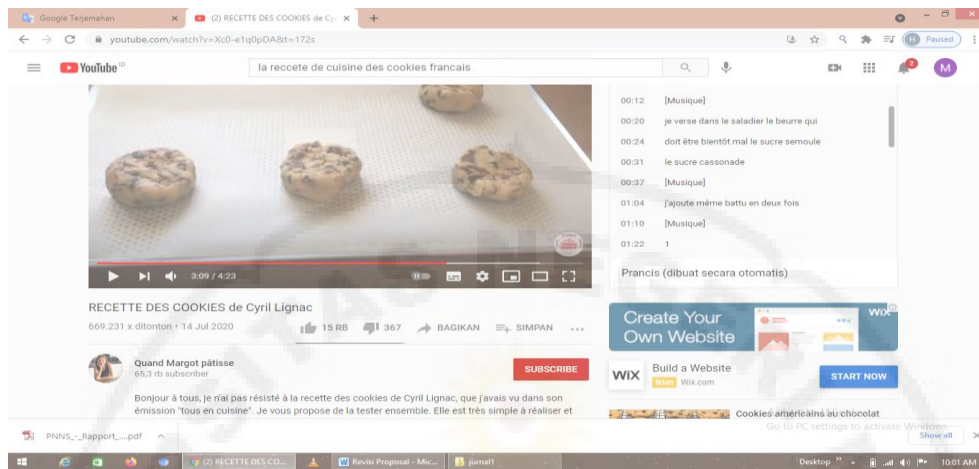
Google Terjemahan
(2) RECETTE DES COOKIES de Cy
youtube.com/watch?v=Xc0-e1q0pDA&t=172s
Paused
YouTube ID
la reccete de cuisine des cookies francais
M
3:09 / 4:23
00:12 [Musique]
00:20 je verse dans le saladier le beurre qui
00:24 doit être bientôt mal le sucre semoule
00:31 le sucre cassonade
00:37 [Musique]
01:04 j'ajoute même battu en deux fois
01:10 [Musique]
01:22 1
Prancis (dibuat secara otomatis)
RECETTE DES COOKIES de Cyril Lignac
669.231 x ditonton • 14 Jul 2020
15 RB 367 BAGIKAN SIMPAN ...
Quand Margot pâtisse
65,3 rb subscriber
SUBSCRIBE
Bonjour à tous, je n'ai pas résisté à la recette des cookies de Cyril Lignac, que j'avais vu dans son émission "tous en cuisine". Je vous propose de la tester ensemble. Elle est très simple à réaliser et
Create Your Own Website
WiX
Build a Website
Wix.com
START NOW
Cookies américains au chocolat
Go to PC settings to activate Windows.
PNNS_-_Rapport_....pdf
Show all
(2) RECETTE DES CO...
Revisi Proposal - Mic...
jurnal1
Desktop
10:01 AM